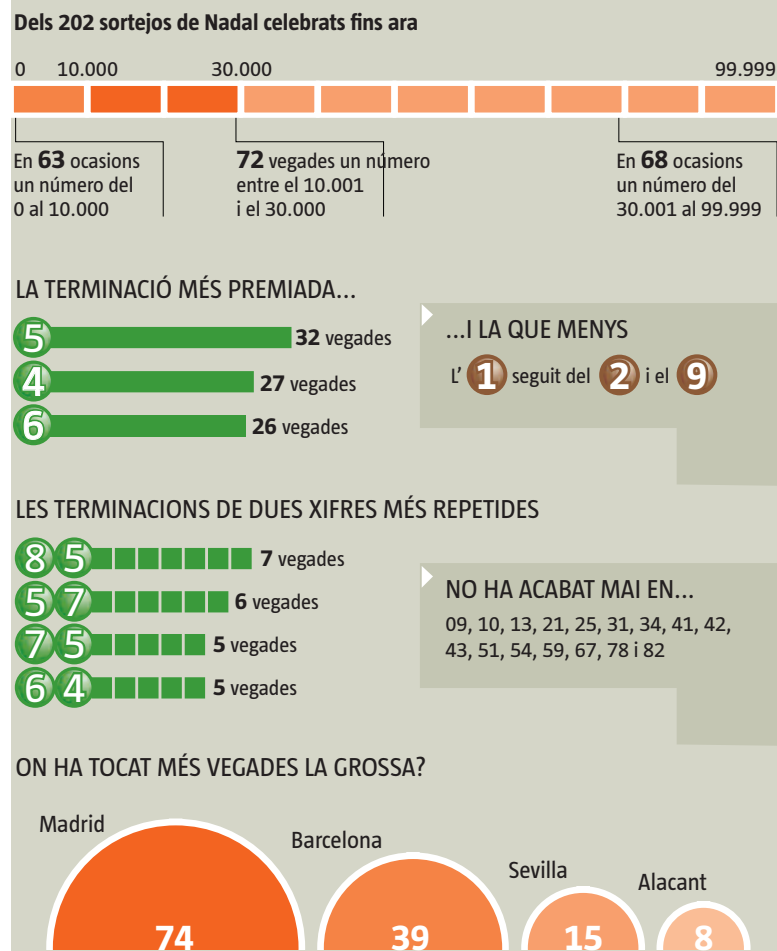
Dels 202 sortejos de Nadal celebrats fins ara

0 10.000 30.000 99.999

En 63 ocasions un número del 0 al 10.000

72 vegades un número entre el 10.001 i el 30.000

En 68 ocasions un número del 30.001 al 99.999

LA TERMINACIÓ MÉS PREMIADA...

5 32 vegades

4 27 vegades

6 26 vegades

...I LA QUE MENYS

L' 1 seguit del 2 i el 9

LES TERMINACIONS DE DUES XIFRES MÉS REPETIDES

85 7 vegades

57 6 vegades

75 5 vegades

64 5 vegades

NO HA ACABAT MAI EN...

09, 10, 13, 21, 25, 31, 34, 41, 42, 43, 51, 54, 59, 67, 78 i 82

ON HA TOCAT MÉS VEGADES LA GROSSA?

Madrid 74

Barcelona 39

Sevilla 15

Alacant 8